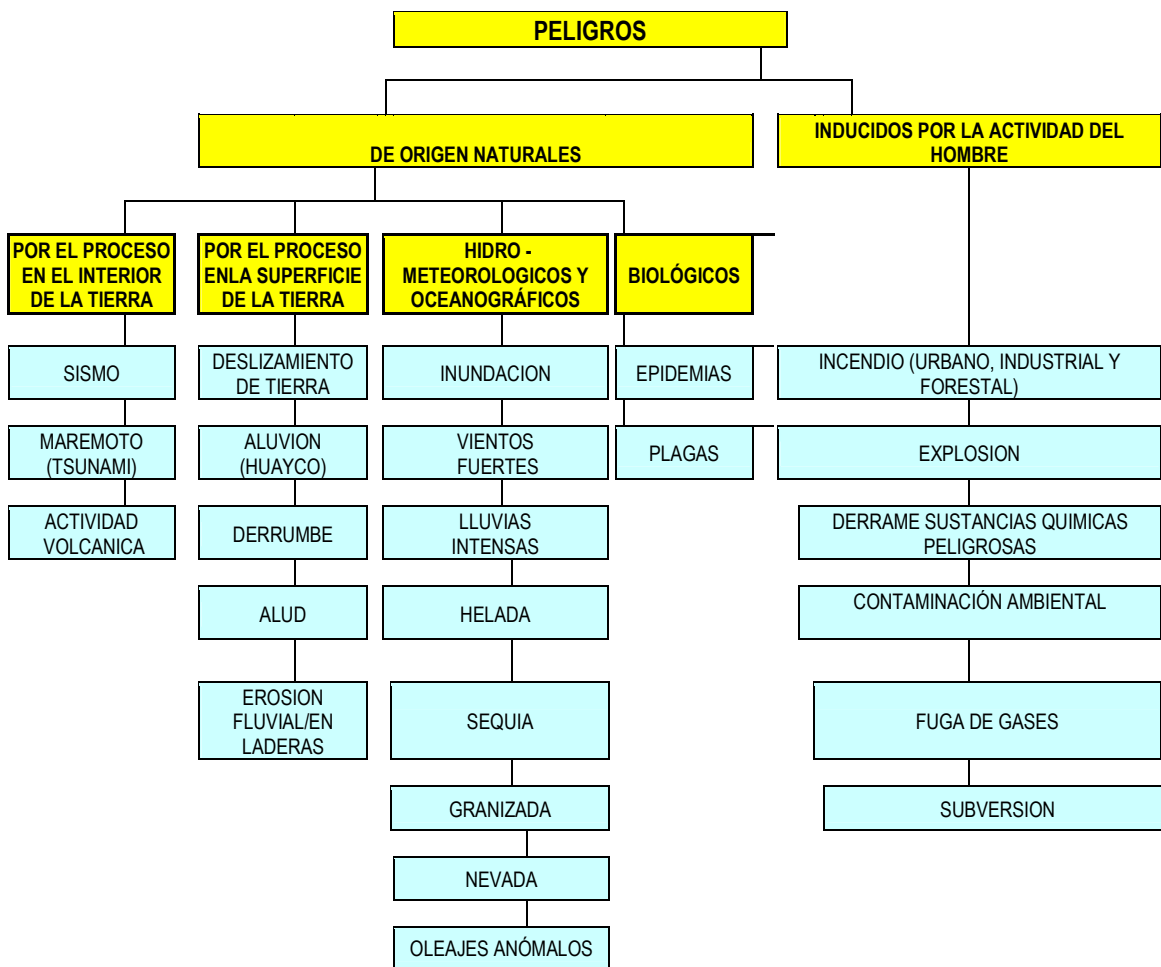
PELIGROS

DE ORIGEN NATURALES

INDUCIDOS POR LA ACTIVIDAD DEL HOMBRE

POR EL PROCESO EN EL INTERIOR DE LA TIERRA

SISMO

MAREMOTO (TSUNAMI)

ACTIVIDAD VOLCANICA

POR EL PROCESO ENLA SUPERFICIE DE LA TIERRA

DESLIZAMIENTO DE TIERRA

ALUVION (HUAYCO)

DERRUMBE

ALUD

EROSION FLUVIAL/EN LADERAS

HIDRO - METEOROLOGICOS Y OCEANOGRÁFICOS

INUNDACION

VIENTOS FUERTES

LLUVIAS INTENSAS

HELADA

SEQUIA

GRANIZADA

NEVADA

OLEAJES ANÓMALOS

BIOLÓGICOS

EPIDEMIAS

PLAGAS

INCENDIO (URBANO, INDUSTRIAL Y FORESTAL)

EXPLOSION

DERRAME SUSTANCIAS QUIMICAS PELIGROSAS

CONTAMINACIÓN AMBIENTAL

FUGA DE GASES

SUBVERSION